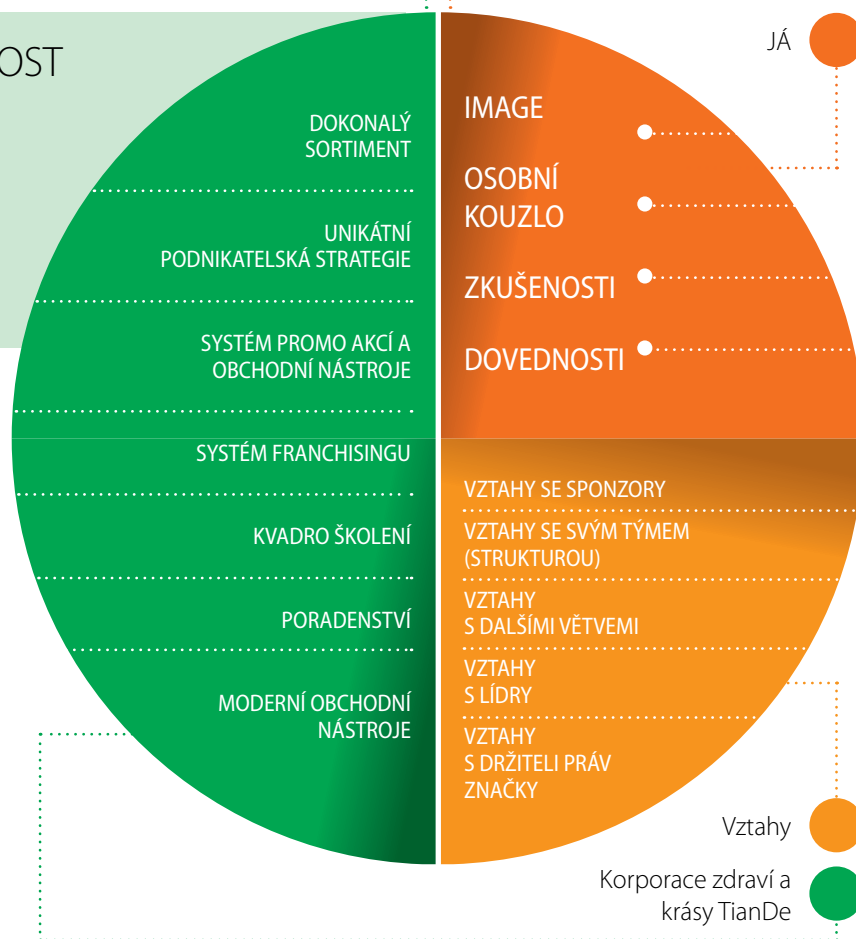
OST

JÁ

DOKONALÝ SORTIMENT

UNIKÁTNÍ PODNIKATELSKÁ STRATEGIE

SYSTÉM PROMO AKCÍ A OBCHODNÍ NÁSTROJE

SYSTÉM FRANCHISINGU

KVADRO ŠKOLENÍ

PORADENSTVÍ

MODERNÍ OBCHODNÍ NÁSTROJE

IMAGE

OSOBNÍ KOUZLO

ZKUŠENOSTI

DOVEDNOSTI

VZTAHY SE SPONZORY

VZTAHY SE SVÝM TÝMEM (STRUKTUROU)

VZTAHY S DALŠÍMI VĚTVEMI

VZTAHY S LÍDRY

VZTAHY S DRŽITELI PRÁV ZNAČKY

Vztahy

Korporace zdraví a krásy TianDe